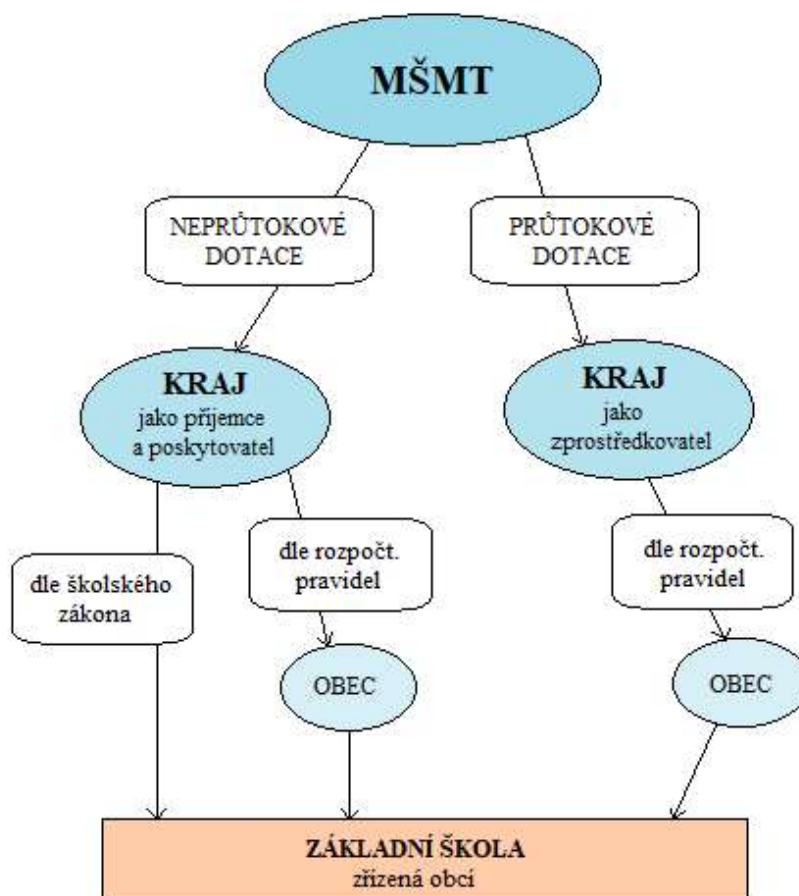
MŠMT

NEPRŮTOKOVÉ DOTACE

PRŮTOKOVÉ DOTACE

KRAJ
jako příjemce a poskytovatel

KRAJ
jako zprostředkovatel

dle školského zákona

dle rozpočt. pravidel

dle rozpočt. pravidel

OBEC

OBEC

ZÁKLADNÍ ŠKOLA
zřízená obcí